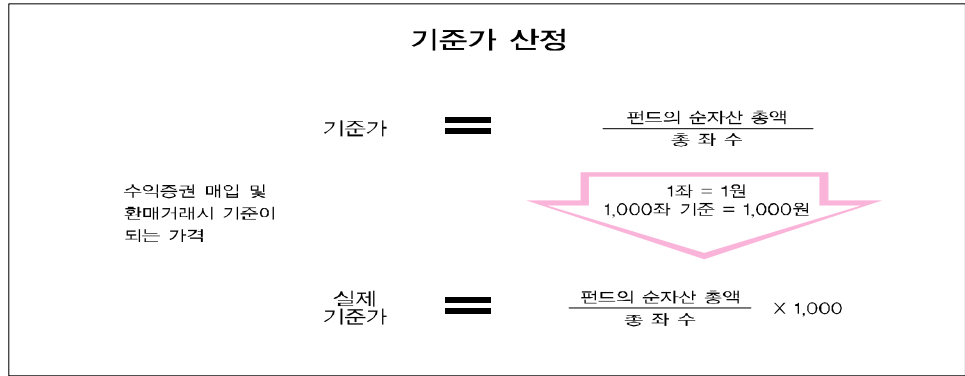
기준가 산정

기준가 $=$ $\frac{\text{펀드의 순자산 총액}}{\text{총 좌 수}}$

수익증권 매입 및 환매거래시 기준이 되는 가격

1좌 = 1원
1,000좌 기준 = 1,000원

실제 기준가 $=$ $\frac{\text{펀드의 순자산 총액}}{\text{총 좌 수}} \times 1,000$